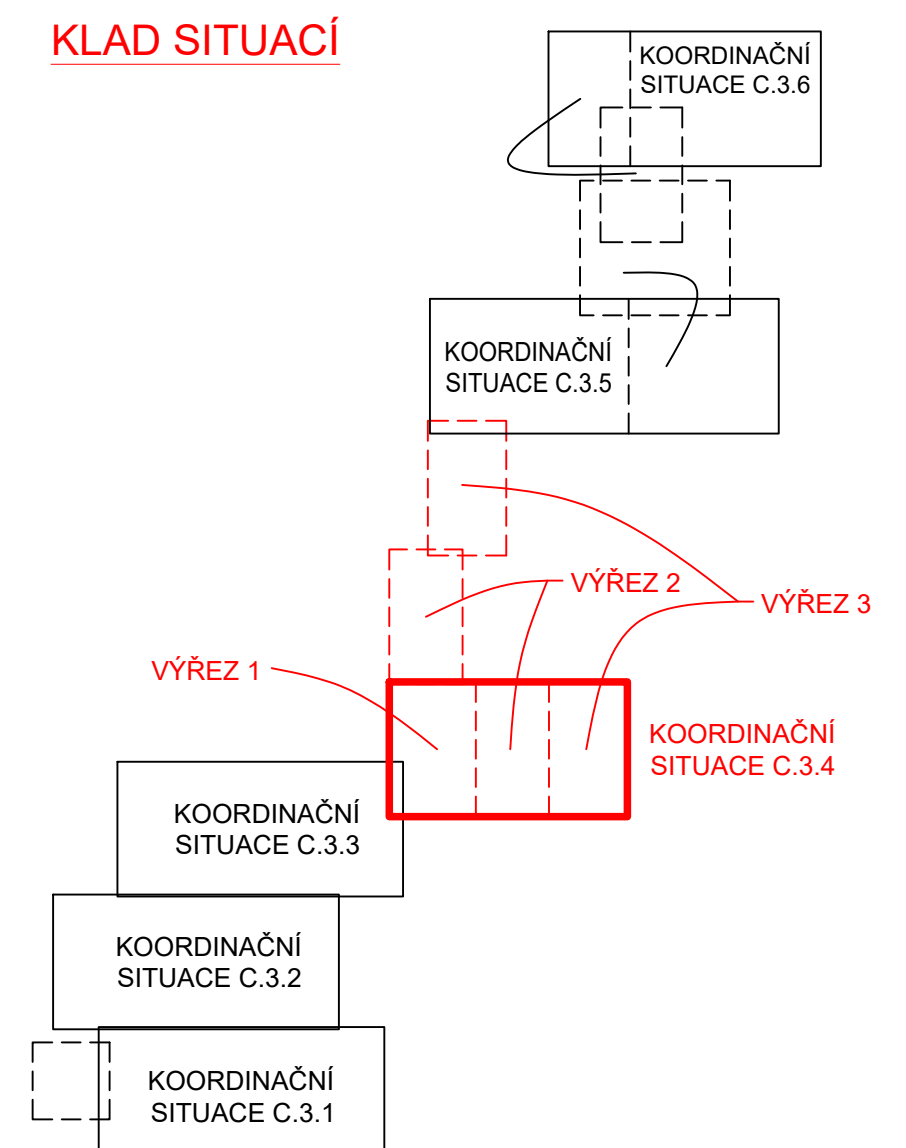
KLAD SITUACÍ

KOORDINAČNÍ SITUACE C.3.6

KOORDINAČNÍ SITUACE C.3.5

VÝŘEZ 2

VÝŘEZ 3

VÝŘEZ 1

KOORDINAČNÍ SITUACE C.3.4

KOORDINAČNÍ SITUACE C.3.3

KOORDINAČNÍ SITUACE C.3.2

KOORDINAČNÍ SITUACE C.3.1